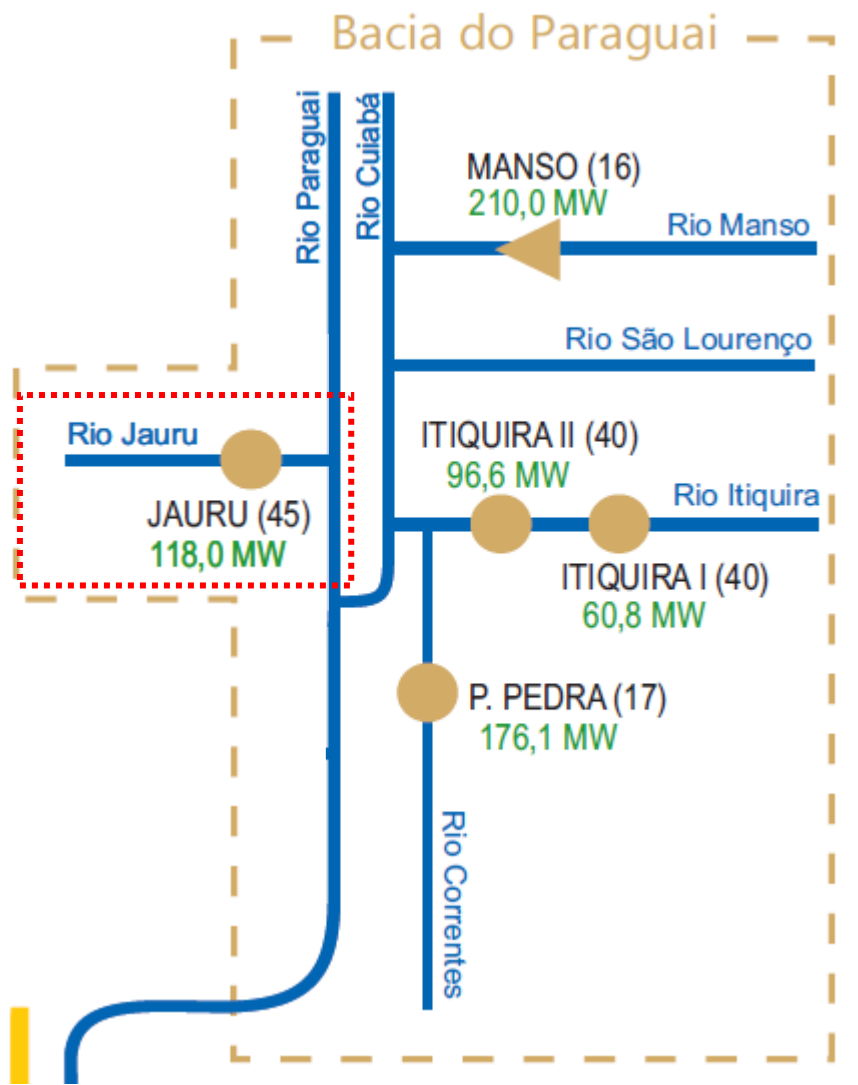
Bacia do Paraguai

Rio Paraguai

Rio Cuiabá

MANSO (16)
210,0 MW

Rio Manso

Rio São Lourenço

Rio Jauru

JAURU (45)
118,0 MW

ITIQUIRA II (40)
96,6 MW

Rio Itiquira

ITIQUIRA I (40)
60,8 MW

P. PEDRA (17)
176,1 MW

Rio Correntes